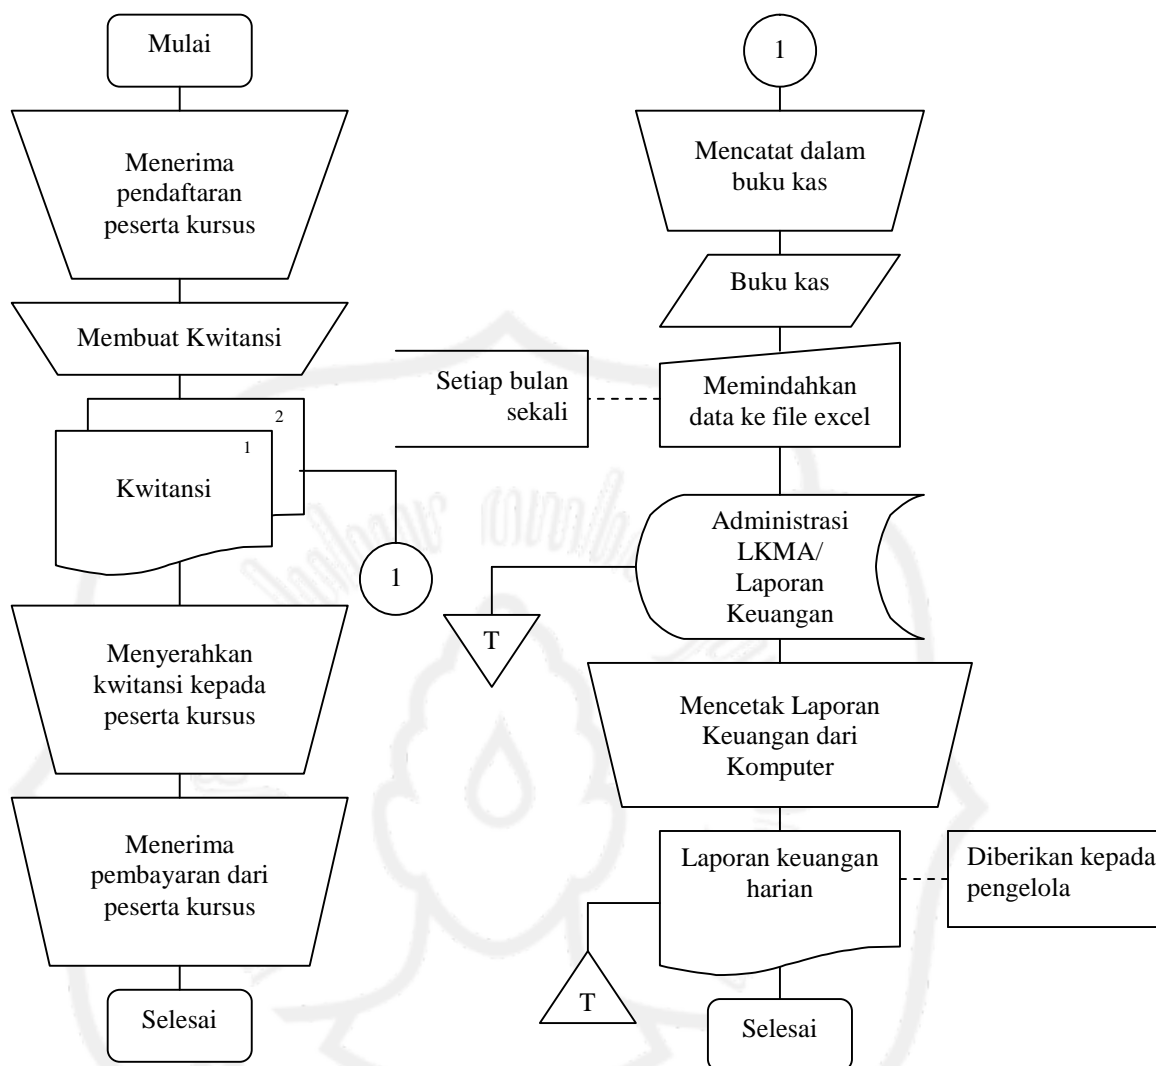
Mulai

Menerima pendaftaran peserta kursus

Membuat Kwitansi

2

1

Kwitansi

1

Menyerahkan kwitansi kepada peserta kursus

Menerima pembayaran dari peserta kursus

Selesai

1

Mencatat dalam buku kas

Buku kas

Setiap bulan sekali

Memindahkan data ke file excel

Administrasi LKMA/ Laporan Keuangan

T

Mencetak Laporan Keuangan dari Komputer

Laporan keuangan harian

Diberikan kepada pengelola

T

Selesai